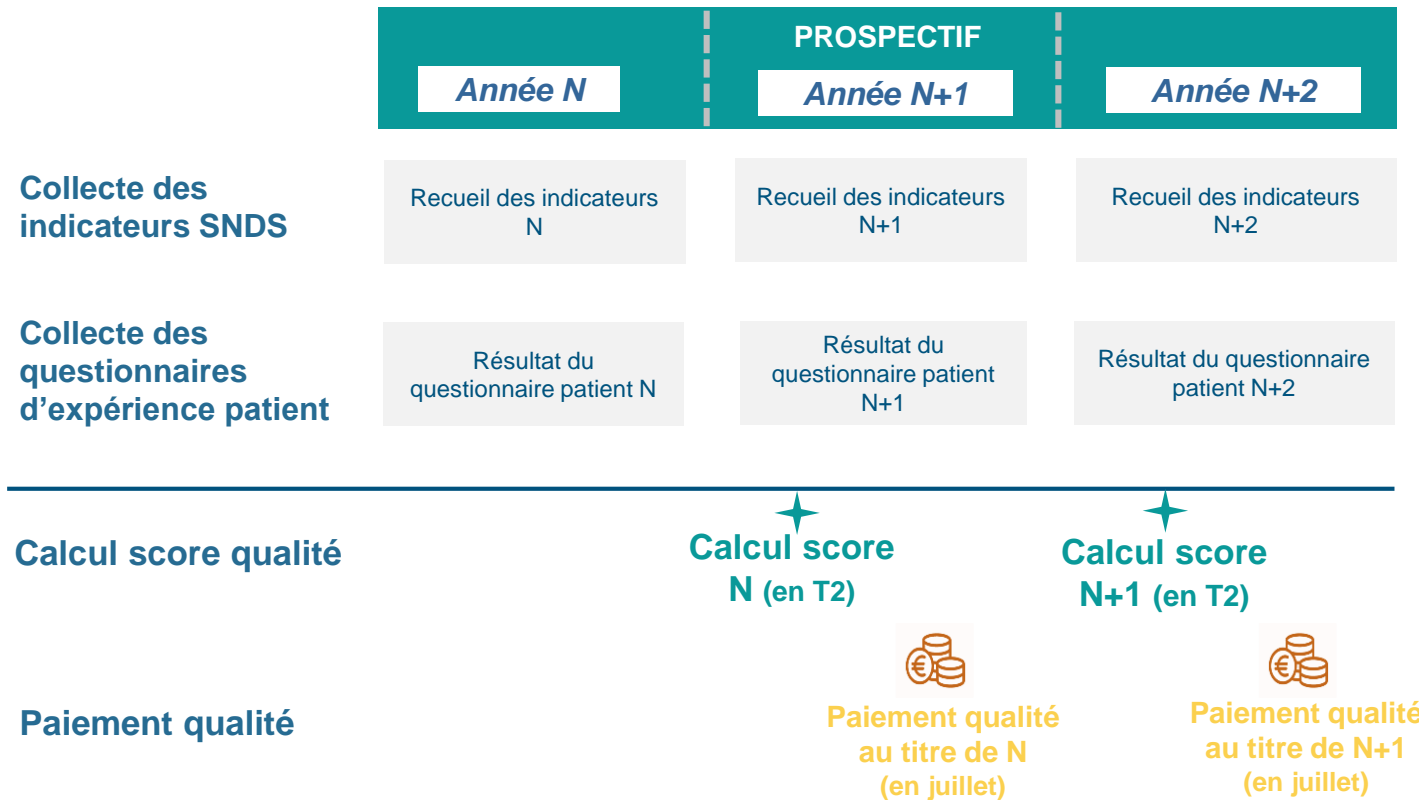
PROSPECTIF

Année N

Année N+1

Année N+2

Collecte des indicateurs SNDS

Recueil des indicateurs N

Recueil des indicateurs N+1

Recueil des indicateurs N+2

Collecte des questionnaires d'expérience patient

Résultat du questionnaire patient N

Résultat du questionnaire patient N+1

Résultat du questionnaire patient N+2

Calcul score qualité

Calcul score N (en T2)

Calcul score N+1 (en T2)

Paiement qualité

Paiement qualité au titre de N (en juillet)

Paiement qualité au titre de N+1 (en juillet)